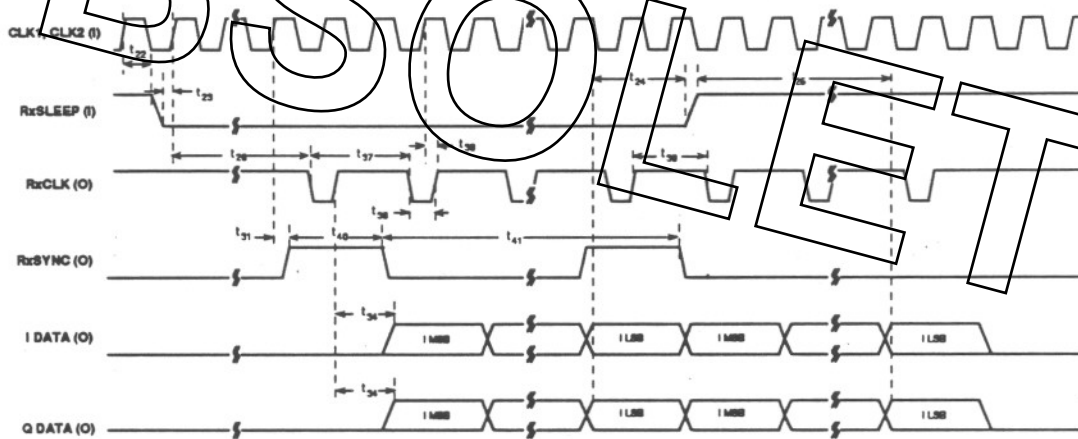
OBSOLETE

CLK1, CLK2 (I)

$t_{22}$

$t_{23}$

$t_{24}$

$t_{25}$

RxSLEEP (I)

$t_{26}$

$t_{37}$

$t_{39}$

$t_{39}$

RxCLK (O)

$t_{38}$

$t_{31}$

$t_{40}$

$t_{41}$

RxSYNC (O)

$t_{34}$

I DATA (O)

I MSB

I LSB

I MSB

I LSB

$t_{34}$

Q DATA (O)

I MSB

I LSB

I MSB

I LSB